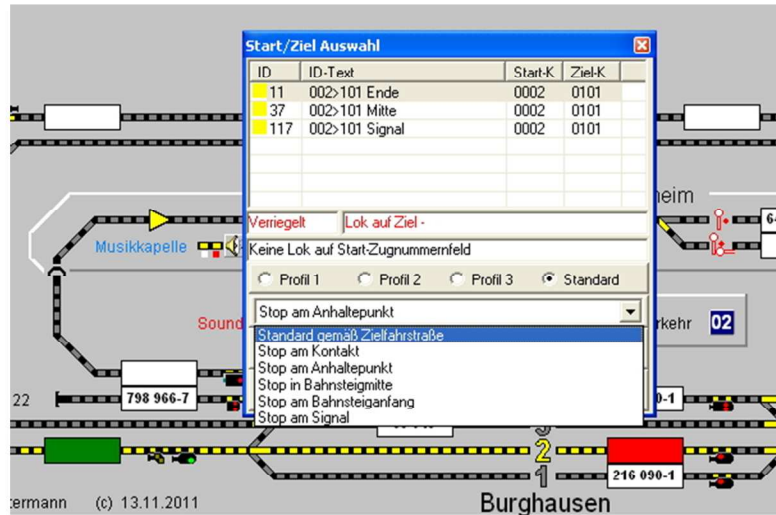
Start/Ziel Auswahl

| ID | ID-Text | Start-K | Ziel-K |
|---|---|---|---|
| 11 | 002>101 Ende | 0002 | 0101 |
| 37 | 002>101 Mitte | 0002 | 0101 |
| 117 | 002>101 Signal | 0002 | 0101 |

Verriegelt
Lok auf Ziel -
Keine Lok auf Start-Zugnummernfeld
Profil 1 Profil 2 Profil 3 Standard
Stop am Anhaltepunkt
Standard gemäß Zielfahrstraße
Stop am Kontakt
Stop am Anhaltepunkt
Stop in Bahnsteigmitte
Stop am Bahnsteiganfang
Stop am Signal

Musikkapelle
Sound
heim
6-
rkehr
02
22
798 966-7
0-1
3
2
1
216 090-1
termann (c) 13.11.2011
Burghausen